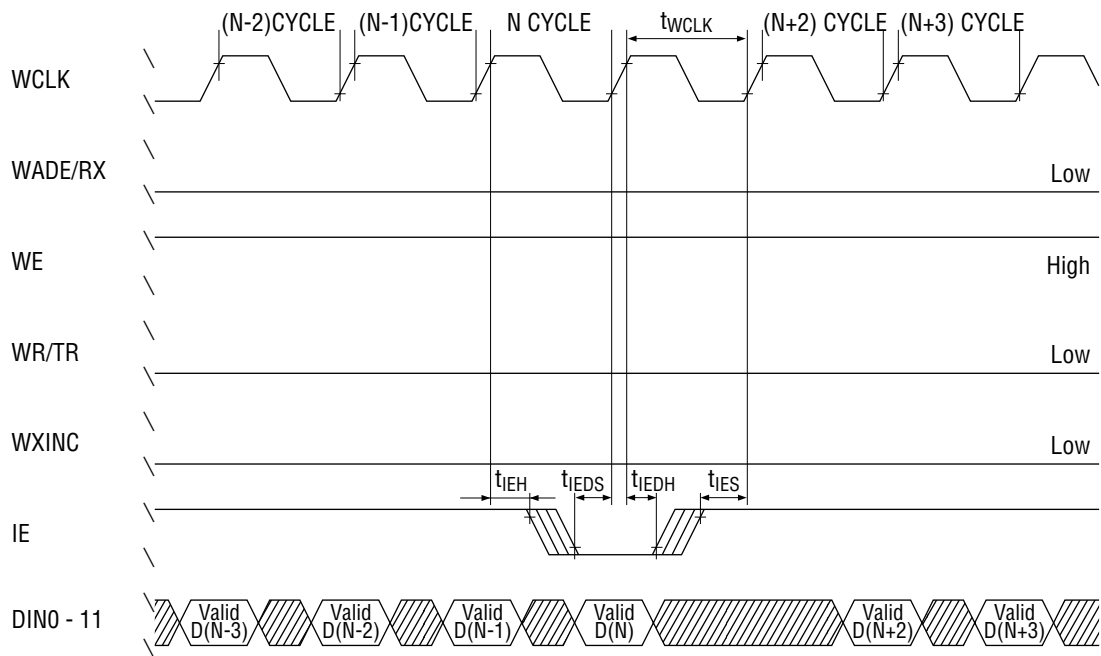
(N-2)CYCLE (N-1)CYCLE N CYCLE $t_{WCLK}$ (N+2) CYCLE (N+3) CYCLE

WCLK

WADE/RX Low

WE High

WR/TR Low

WXINC Low

$t_{IEH}$ $t_{IEDS}$ $t_{IEDH}$ $t_{IES}$

IE

DIN0 - 11 Valid D(N-3) Valid D(N-2) Valid D(N-1) Valid D(N) Valid D(N+2) Valid D(N+3)